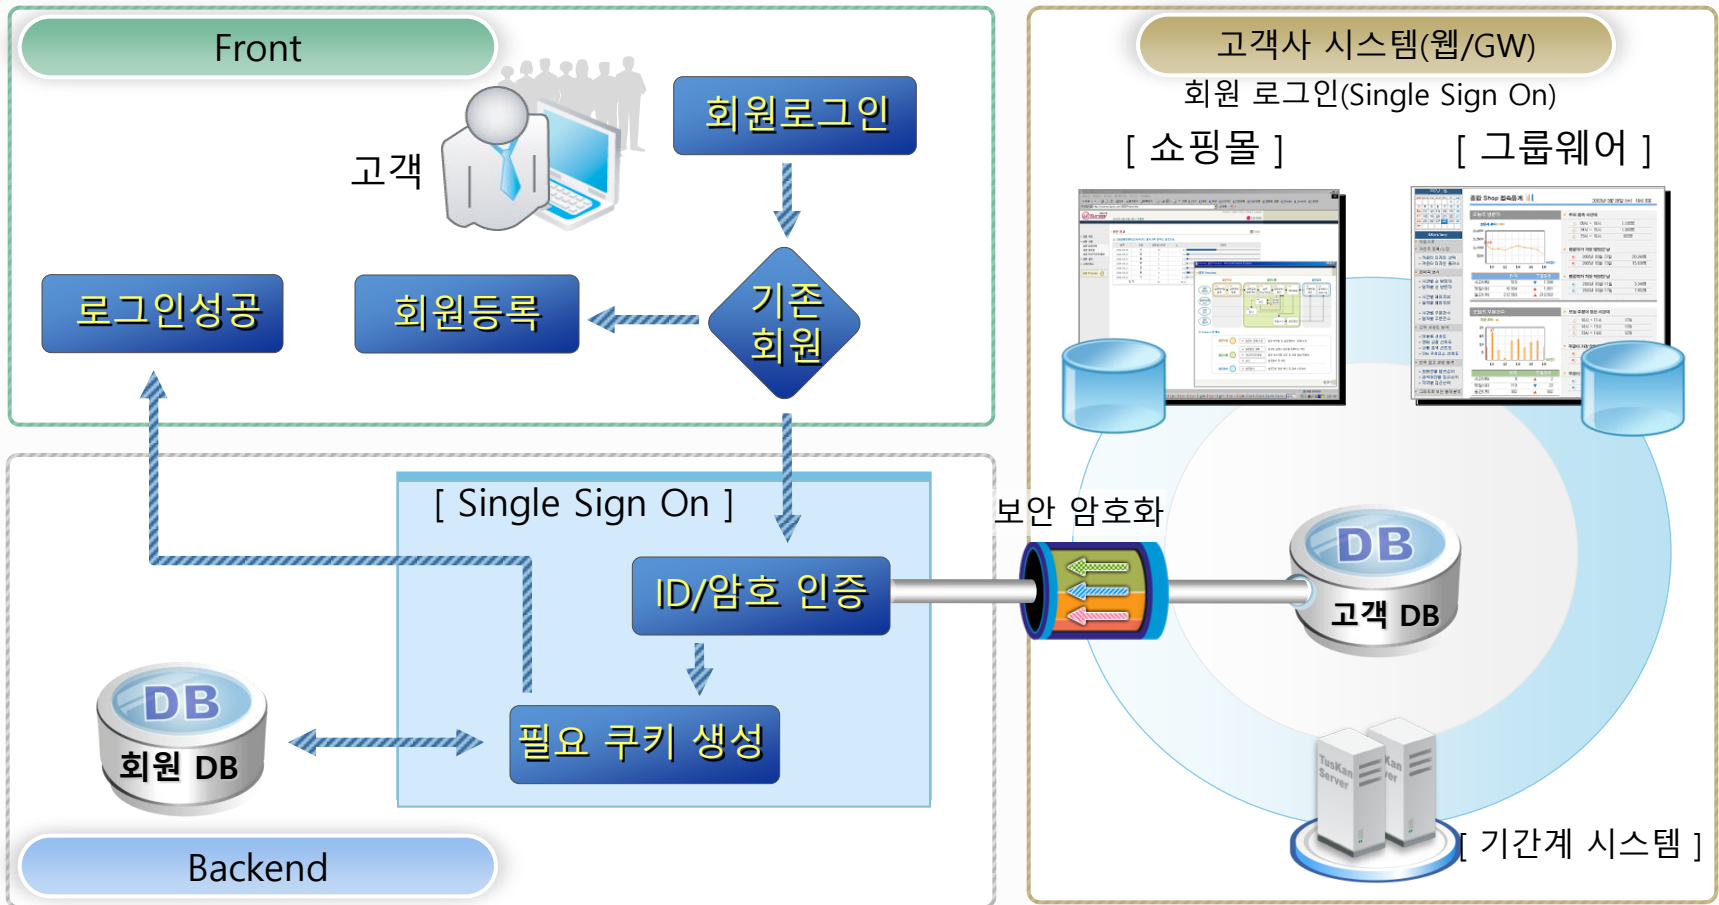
Front

고객

회원로그인

기존 회원

회원등록

로그인성공

[ Single Sign On ]

ID/암호 인증

필요 쿠키 생성

DB
회원 DB

Backend

고객사 시스템(웹/GW)

회원 로그인(Single Sign On)

[ 쇼핑몰 ]

[ 그룹웨어 ]

보안 암호화

DB
고객 DB

[ 기간계 시스템 ]